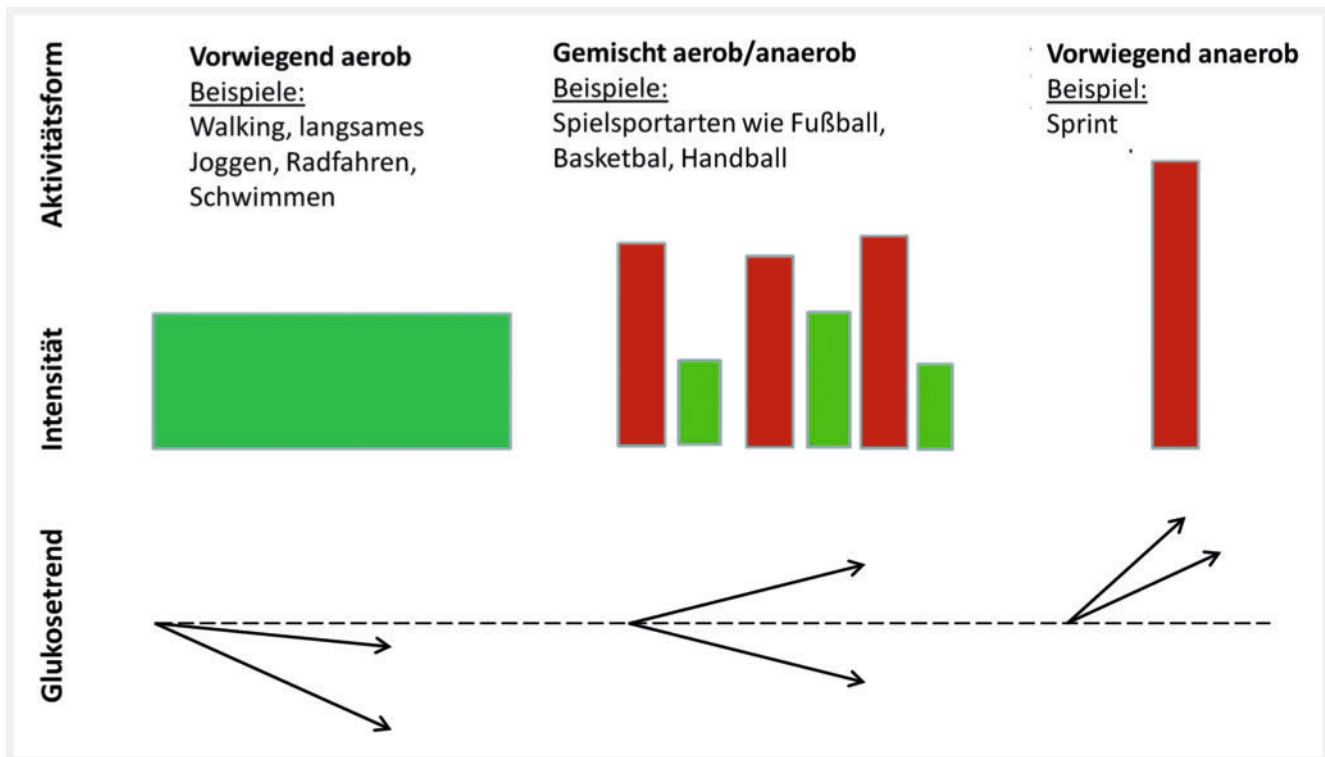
Aktivitätsform

Vorwiegend aerob
Beispiele:
Walking, langsames Joggen, Radfahren, Schwimmen

Gemischt aerob/anaerob
Beispiele:
Spielsportarten wie Fußball, Basketbal, Handball

Vorwiegend anaerob
Beispiel:
Sprint

Intensität

Glukosetrend